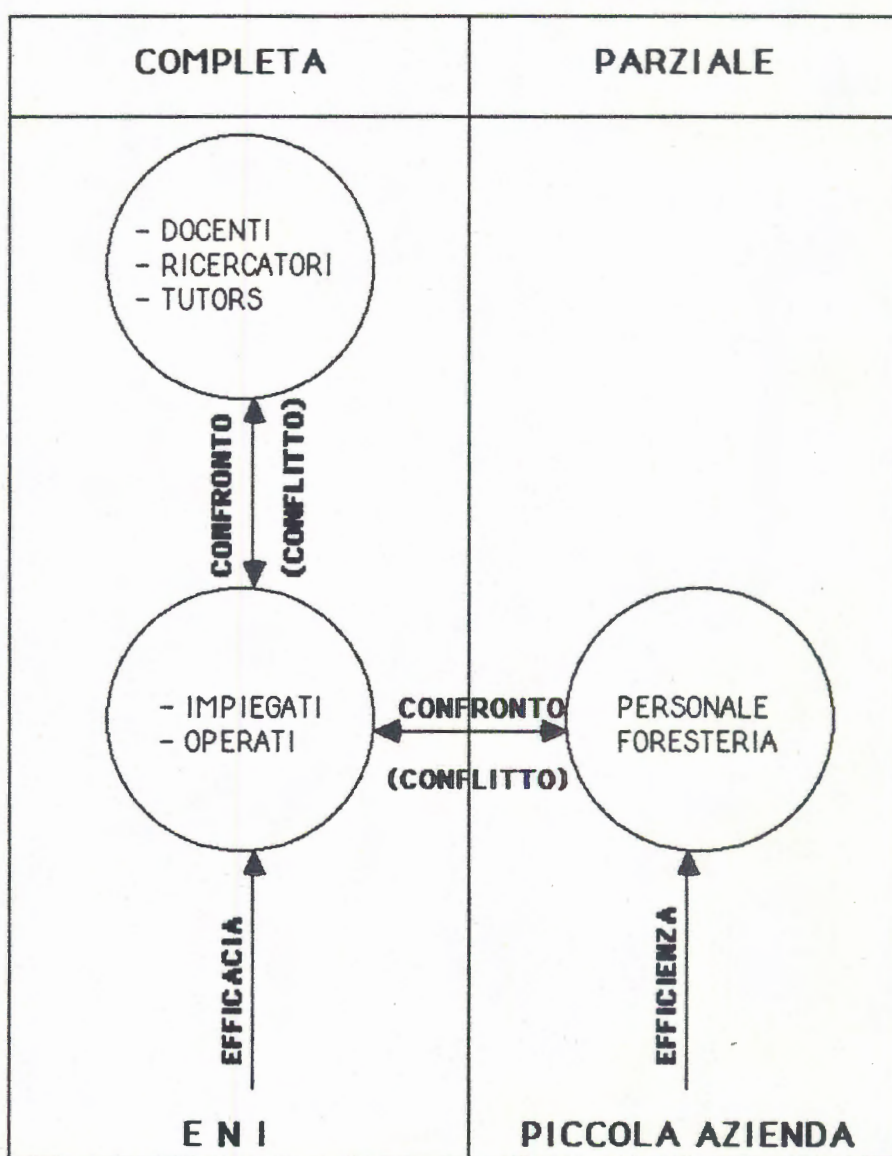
| COMPLETA | PARZIALE |
|---|---|

- DOCENTI
- RICERCATORI
- TUTORS

CONFRONTO

(CONFLITTO)

- IMPIEGATI
- OPERATI

CONFRONTO

(CONFLITTO)

PERSONALE FORESTERIA

EFFICACIA

EFFICIENZA

E N I

PICCOLA AZIENDA